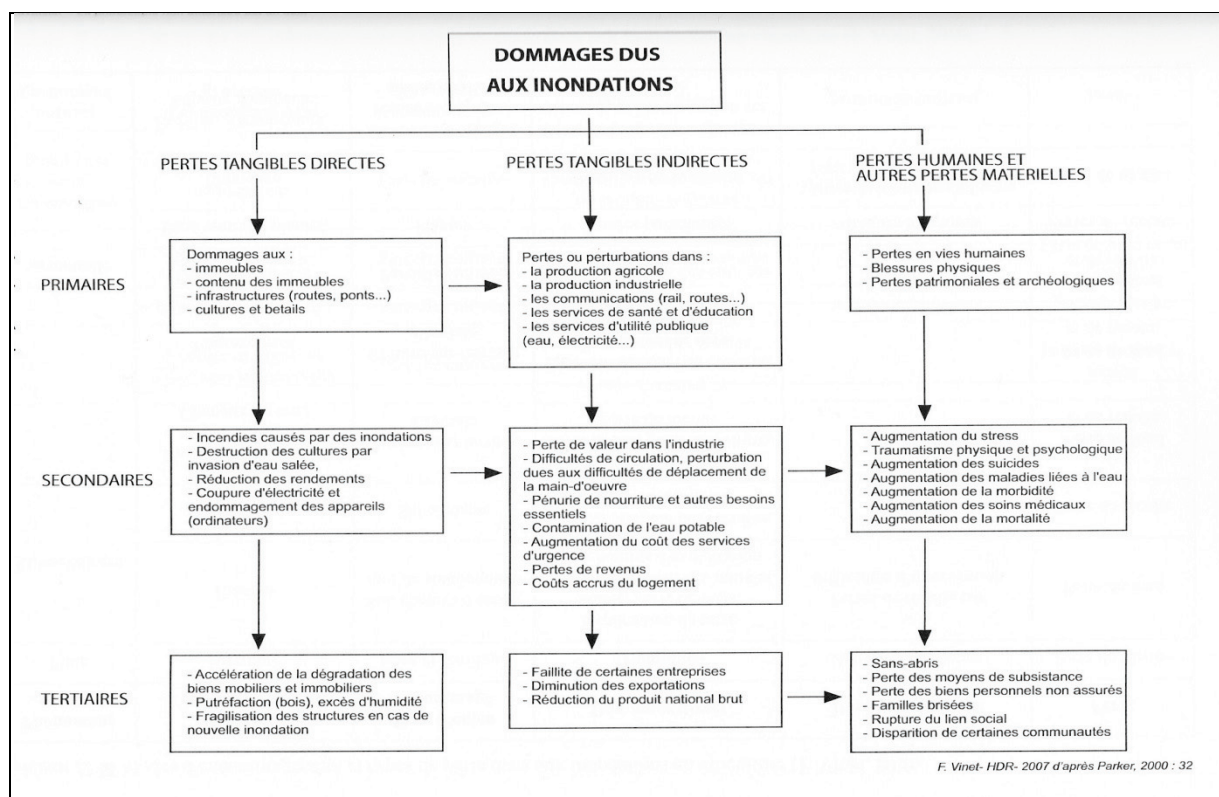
DOMMAGES DUS AUX INONDATIONS

PERTES TANGIBLES DIRECTES

PERTES TANGIBLES INDIRECTES

PERTES HUMAINES ET AUTRES PERTES MATERIELLES

PRIMAIRES

Dommages aux :
- immeubles
- contenu des immeubles
- infrastructures (routes, ponts...)
- cultures et betails

Pertes ou perturbations dans :
- la production agricole
- la production industrielle
- les communications (rail, routes...)
- les services de santé et d'éducation
- les services d'utilité publique (eau, électricité...)

- Pertes en vies humaines
- Blessures physiques
- Pertes patrimoniales et archéologiques

SECONDAIRES

- Incendies causés par des inondations
- Destruction des cultures par invasion d'eau salée,
- Réduction des rendements
- Coupure d'électricité et endommagement des appareils (ordinateurs)

- Perte de valeur dans l'industrie
- Difficultés de circulation, perturbation dues aux difficultés de déplacement de la main-d'oeuvre
- Pénurie de nourriture et autres besoins essentiels
- Contamination de l'eau potable
- Augmentation du coût des services d'urgence
- Pertes de revenus
- Coûts accrus du logement

- Augmentation du stress
- Traumatisme physique et psychologique
- Augmentation des suicides
- Augmentation des maladies liées à l'eau
- Augmentation de la morbidité
- Augmentation des soins médicaux
- Augmentation de la mortalité

TERTIAIRES

- Accélération de la dégradation des biens mobiliers et immobiliers
- Putréfaction (bois), excès d'humidité
- Fragilisation des structures en cas de nouvelle inondation

- Faillite de certaines entreprises
- Diminution des exportations
- Réduction du produit national brut

- Sans-abris
- Perte des moyens de subsistance
- Perte des biens personnels non assurés
- Familles brisées
- Rupture du lien social
- Disparition de certaines communautés

F. Vinet- HDR- 2007 d'après Parker, 2000 : 32